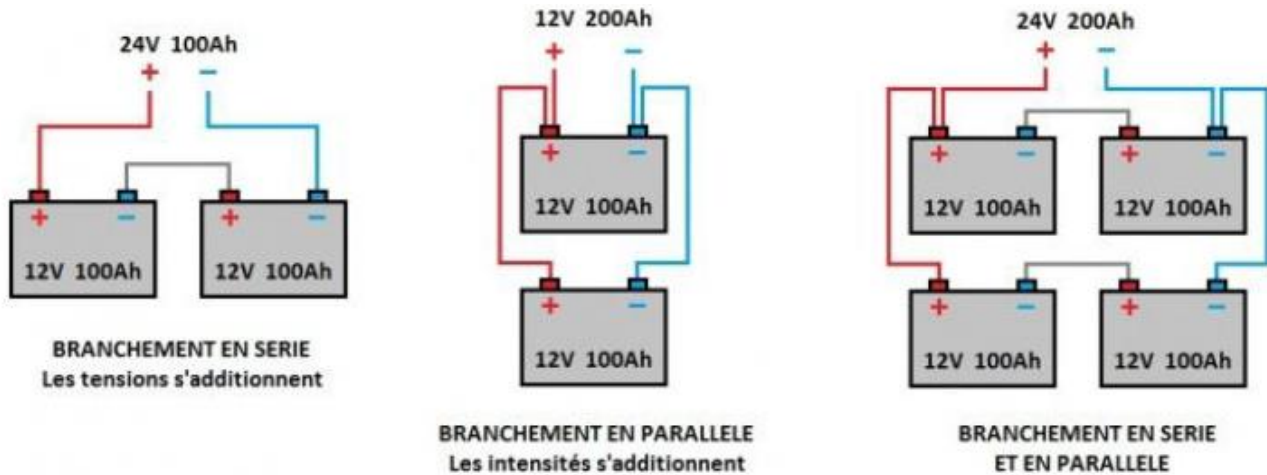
24V 100Ah
+ −

+ −
12V 100Ah

+ −
12V 100Ah

BRANCHEMENT EN SERIE
Les tensions s'additionnent

12V 200Ah
+ −

+ −
12V 100Ah

+ −
12V 100Ah

BRANCHEMENT EN PARALLELE
Les intensités s'additionnent

24V 200Ah
+ −

+ −
12V 100Ah

+ −
12V 100Ah

+ −
12V 100Ah

+ −
12V 100Ah

BRANCHEMENT EN SERIE
ET EN PARALLELE